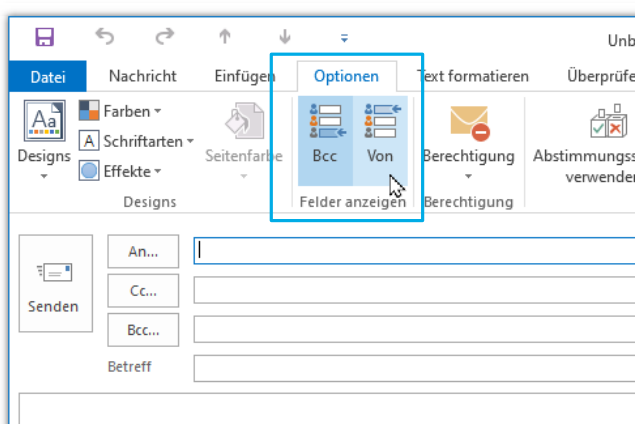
Unb

Datei Nachricht Einfügen Optionen Text formatieren Überprüfe

Designs Farben Schriftarten Effekte Designs

Seitenfarbe

Bcc Von Felder anzeigen

Berechtigung Berechtigung

Abstimmungss verwender

Senden

An...

Cc...

Bcc...

Betreff